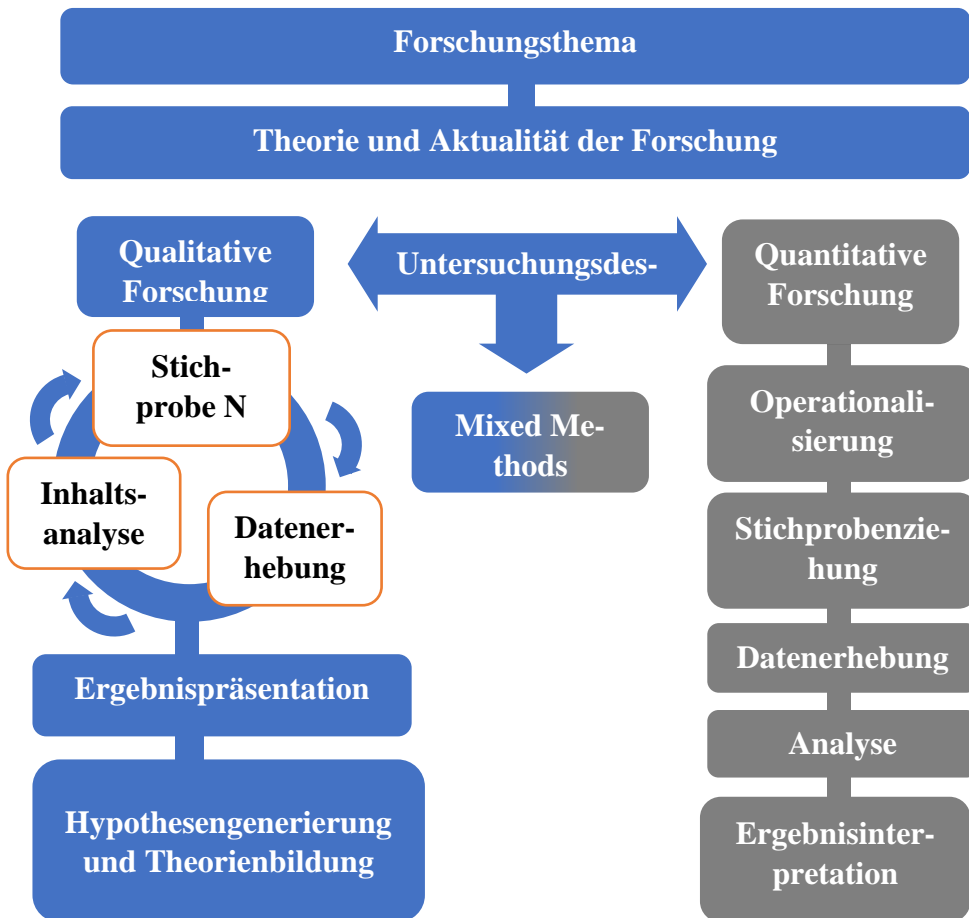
Forschungsthema

Theorie und Aktualität der Forschung

Qualitative Forschung

Untersuchungsdes-

Quantitative Forschung

Stichprobe N

Mixed Methods

Operationalisierung

Inhaltsanalyse

Datenerhebung

Stichprobenziehung

Datenerhebung

Ergebnispräsentation

Analyse

Hypothesengenerierung und Theorienbildung

Ergebnisinterpretation